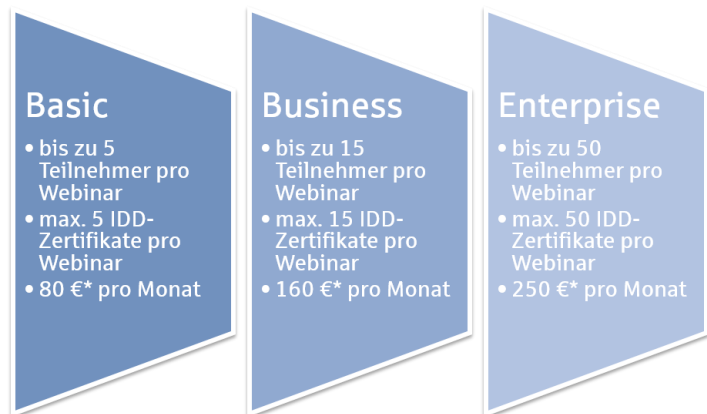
Basic
• bis zu 5 Teilnehmer pro Webinar
• max. 5 IDD-Zertifikate pro Webinar
• 80 €* pro Monat

Business
• bis zu 15 Teilnehmer pro Webinar
• max. 15 IDD-Zertifikate pro Webinar
• 160 €* pro Monat

Enterprise
• bis zu 50 Teilnehmer pro Webinar
• max. 50 IDD-Zertifikate pro Webinar
• 250 €* pro Monat